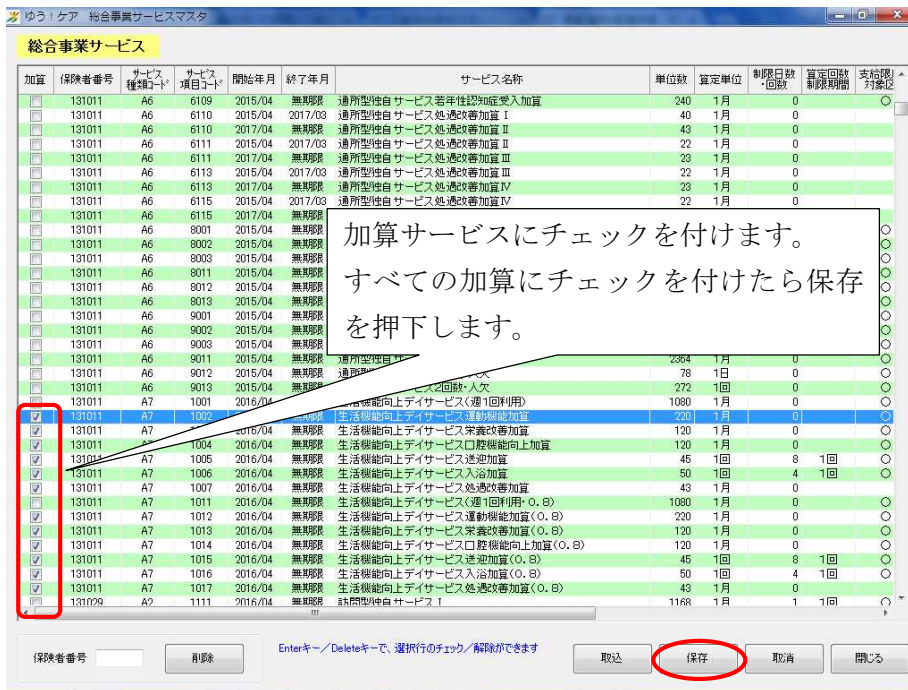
ゆう！ケア　総合事業サービスマスタ

総合事業サービス

| 加算 | 保険者番号 | サービス種類コード | サービス項目コード | 開始年月 | 終了年月 | サービス名称 | 単位数 | 算定単位 | 制限日数・回数 | 算定回数制限期間 | 支給限度対象区 |
|---|---|---|---|---|---|---|---|---|---|---|---|
| | 131011 | A6 | 6109 | 2015/04 | 無期限 | 通所型独自サービス若年性認知症受入加算 | 240 | 1月 | 0 | | ○ |
| | 131011 | A6 | 6110 | 2015/04 | 2017/03 | 通所型独自サービス処遇改善加算Ⅰ | 40 | 1月 | 0 | | |
| | 131011 | A6 | 6110 | 2017/04 | 無期限 | 通所型独自サービス処遇改善加算Ⅱ | 43 | 1月 | 0 | | |
| | 131011 | A6 | 6111 | 2015/04 | 2017/03 | 通所型独自サービス処遇改善加算Ⅱ | 22 | 1月 | 0 | | |
| | 131011 | A6 | 6111 | 2017/04 | 無期限 | 通所型独自サービス処遇改善加算Ⅲ | 23 | 1月 | 0 | | |
| | 131011 | A6 | 6113 | 2015/04 | 2017/03 | 通所型独自サービス処遇改善加算Ⅲ | 22 | 1月 | 0 | | |
| | 131011 | A6 | 6113 | 2017/04 | 無期限 | 通所型独自サービス処遇改善加算Ⅳ | 23 | 1月 | 0 | | |
| | 131011 | A6 | 6115 | 2015/04 | 2017/03 | 通所型独自サービス処遇改善加算Ⅳ | 22 | 1月 | 0 | | |
| | 131011 | A6 | 6115 | 2017/04 | | | | | | | |
| | 131011 | A6 | 8001 | 2015/04 | 無期限 | | | | | | ○ |
| | 131011 | A6 | 8002 | 2015/04 | 無期限 | | | | | | ○ |
| | 131011 | A6 | 8003 | 2015/04 | 無期限 | | | | | | ○ |
| | 131011 | A6 | 8011 | 2015/04 | 無期限 | | | | | | ○ |
| | 131011 | A6 | 8012 | 2015/04 | 無期限 | | | | | | ○ |
| | 131011 | A6 | 8013 | 2015/04 | 無期限 | | | | | | ○ |
| | 131011 | A6 | 9001 | 2015/04 | 無期限 | | | | | | ○ |
| | 131011 | A6 | 9002 | 2015/04 | 無期限 | | | | | | ○ |
| | 131011 | A6 | 9003 | 2015/04 | 無期限 | | | | | | ○ |
| | 131011 | A6 | 9011 | 2015/04 | 無期限 | 通所型独自サ | 2364 | 1月 | 0 | | ○ |
| | 131011 | A6 | 9012 | 2015/04 | 無期限 | 通所型…入欠 | 78 | 1日 | 0 | | ○ |
| | 131011 | A6 | 9013 | 2015/04 | 無期限 | …ス2回数・入欠 | 272 | 1回 | 0 | | ○ |
| | 131011 | A7 | 1001 | 2016/04 | | 生活機能向上デイサービス(週1回利用) | 1080 | 1月 | 0 | | ○ |
| ☑ | 131011 | A7 | 1002 | | 無期限 | 生活機能向上デイサービス運動機能加算 | 220 | 1月 | 0 | | ○ |
| ☑ | 131011 | A7 | | 2016/04 | 無期限 | 生活機能向上デイサービス栄養改善加算 | 120 | 1月 | 0 | | ○ |
| ☑ | 131011 | | 1004 | 2016/04 | 無期限 | 生活機能向上デイサービス口腔機能向上加算 | 120 | 1月 | 0 | | ○ |
| ☑ | 131011 | A7 | 1005 | 2016/04 | 無期限 | 生活機能向上デイサービス送迎加算 | 45 | 1回 | 8 | 1回 | ○ |
| ☑ | 131011 | A7 | 1006 | 2016/04 | 無期限 | 生活機能向上デイサービス入浴加算 | 50 | 1回 | 4 | 1回 | ○ |
| ☑ | 131011 | A7 | 1007 | 2016/04 | 無期限 | 生活機能向上デイサービス処遇改善加算 | 43 | 1月 | 0 | | |
| | 131011 | A7 | 1011 | 2016/04 | 無期限 | 生活機能向上デイサービス(週1回利用・0.8) | 1080 | 1月 | 0 | | ○ |
| ☑ | 131011 | A7 | 1012 | 2016/04 | 無期限 | 生活機能向上デイサービス運動機能加算(0.8) | 220 | 1月 | 0 | | ○ |
| ☑ | 131011 | A7 | 1013 | 2016/04 | 無期限 | 生活機能向上デイサービス栄養改善加算(0.8) | 120 | 1月 | 0 | | ○ |
| ☑ | 131011 | A7 | 1014 | 2016/04 | 無期限 | 生活機能向上デイサービス口腔機能向上加算(0.8) | 120 | 1月 | 0 | | ○ |
| ☑ | 131011 | A7 | 1015 | 2016/04 | 無期限 | 生活機能向上デイサービス送迎加算(0.8) | 45 | 1回 | 8 | 1回 | ○ |
| ☑ | 131011 | A7 | 1016 | 2016/04 | 無期限 | 生活機能向上デイサービス入浴加算(0.8) | 50 | 1回 | 4 | 1回 | ○ |
| ☑ | 131011 | A7 | 1017 | 2016/04 | 無期限 | 生活機能向上デイサービス処遇改善加算(0.8) | 43 | 1月 | 0 | | |
| | 131029 | A2 | 1111 | 2016/04 | 無期限 | 訪問型独自サービスⅠ | 1168 | 1月 | 1 | 1回 | ○ |

加算サービスにチェックを付けます。
すべての加算にチェックを付けたら保存を押下します。

保険者番号　削除　Enterキー／Deleteキーで、選択行のチェック／解除ができます　取込　保存　取消　閉じる